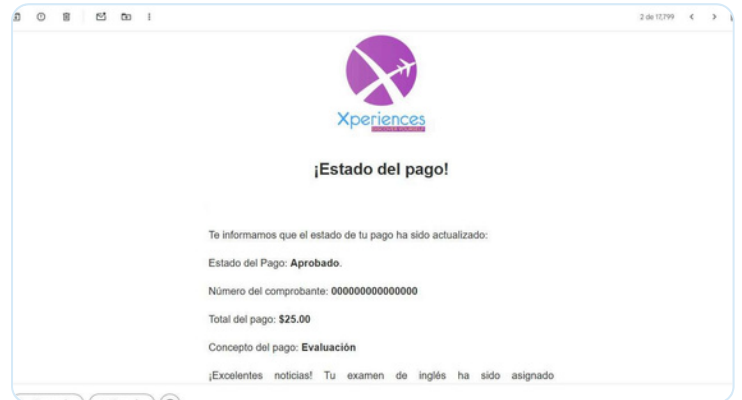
2 de 17,799

Xperiences

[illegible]

¡Estado del pago!

Te informamos que el estado de tu pago ha sido actualizado:

Estado del Pago: **Aprobado**.

Número del comprobante: **000000000000000**

Total del pago: **$25.00**

Concepto del pago: **Evaluación**

¡Excelentes noticias! Tu examen de inglés ha sido asignado